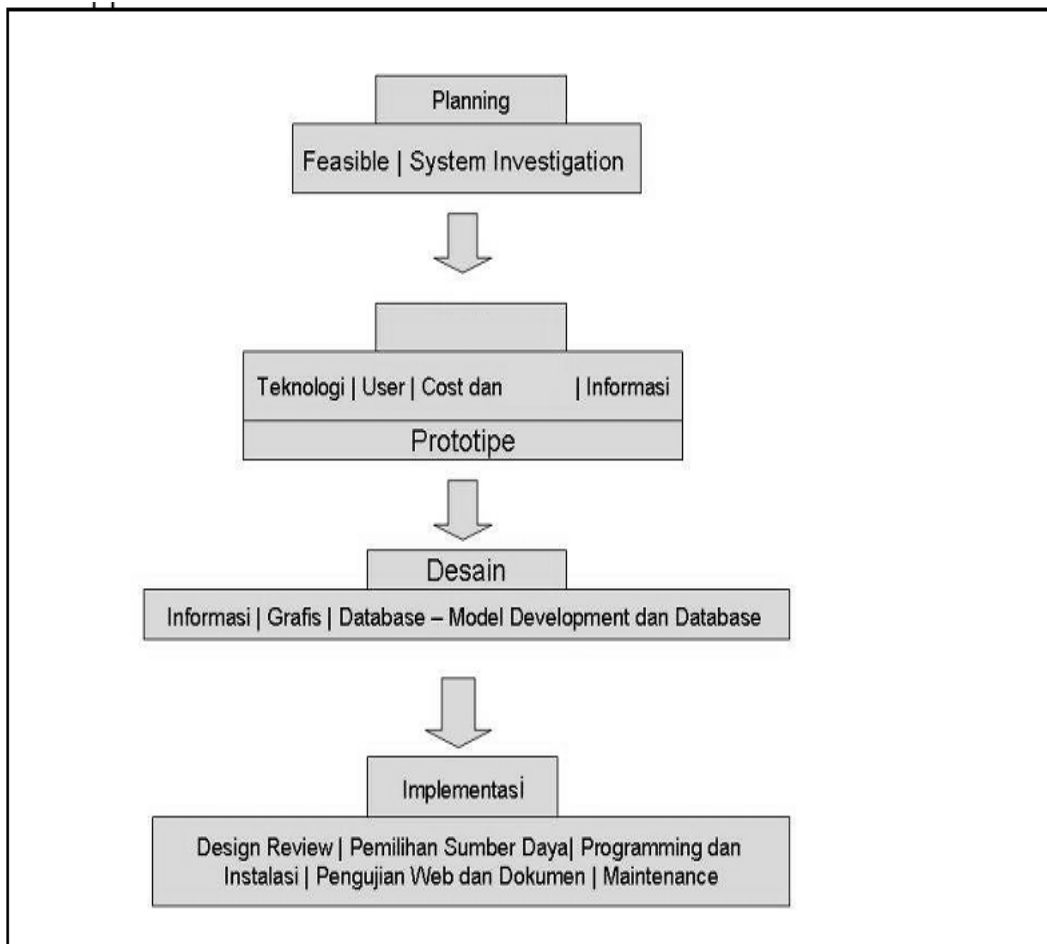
Planning

Feasible | System Investigation

Teknologi | User | Cost dan | Informasi

Prototipe

Desain

Informasi | Grafis | Database – Model Development dan Database

Implementasi

Design Review | Pemilihan Sumber Daya| Programming dan Instalasi | Pengujian Web dan Dokumen | Maintenance